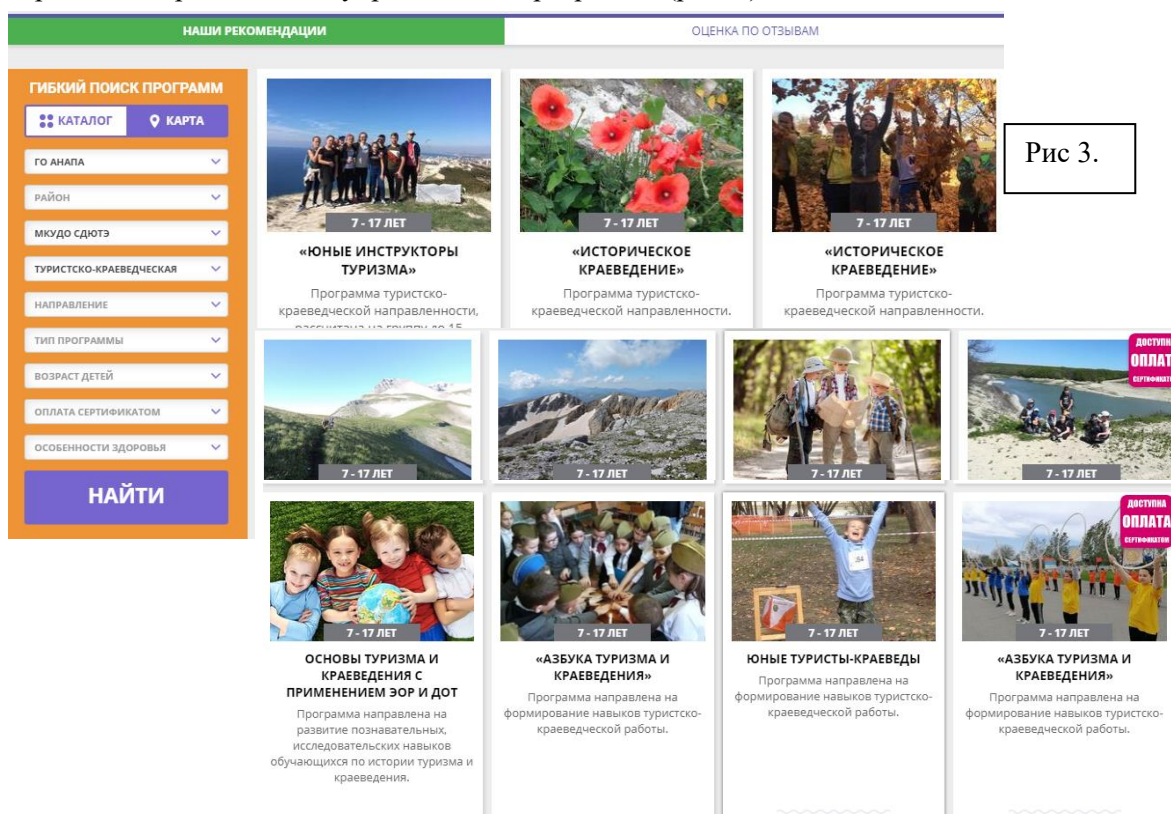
НАШИ РЕКОМЕНДАЦИИ
ОЦЕНКА ПО ОТЗЫВАМ

ГИБКИЙ ПОИСК ПРОГРАММ
КАТАЛОГ
КАРТА
ГО АНАПА
РАЙОН
МКУДО СДЮТЭ
ТУРИСТСКО-КРАЕВЕДЧЕСКАЯ
НАПРАВЛЕНИЕ
ТИП ПРОГРАММЫ
ВОЗРАСТ ДЕТЕЙ
ОПЛАТА СЕРТИФИКАТОМ
ОСОБЕННОСТИ ЗДОРОВЬЯ
НАЙТИ

7 - 17 ЛЕТ
«ЮНЫЕ ИНСТРУКТОРЫ ТУРИЗМА»
Программа туристско-краеведческой направленности, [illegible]

7 - 17 ЛЕТ
«ИСТОРИЧЕСКОЕ КРАЕВЕДЕНИЕ»
Программа туристско-краеведческой направленности.

7 - 17 ЛЕТ
«ИСТОРИЧЕСКОЕ КРАЕВЕДЕНИЕ»
Программа туристско-краеведческой направленности.

Рис 3.

7 - 17 ЛЕТ

7 - 17 ЛЕТ

7 - 17 ЛЕТ

ДОСТУПНА ОПЛАТА СЕРТИФИКАТОМ
7 - 17 ЛЕТ

7 - 17 ЛЕТ
ОСНОВЫ ТУРИЗМА И КРАЕВЕДЕНИЯ С ПРИМЕНЕНИЕМ ЭОР И ДОТ
Программа направлена на развитие познавательных, исследовательских навыков обучающихся по истории туризма и краеведения.

7 - 17 ЛЕТ
«АЗБУКА ТУРИЗМА И КРАЕВЕДЕНИЯ»
Программа направлена на формирование навыков туристско-краеведческой работы.

7 - 17 ЛЕТ
ЮНЫЕ ТУРИСТЫ-КРАЕВЕДЫ
Программа направлена на формирование навыков туристско-краеведческой работы.

ДОСТУПНА ОПЛАТА СЕРТИФИКАТОМ
7 - 17 ЛЕТ
«АЗБУКА ТУРИЗМА И КРАЕВЕДЕНИЯ»
Программа направлена на формирование навыков туристско-краеведческой работы.